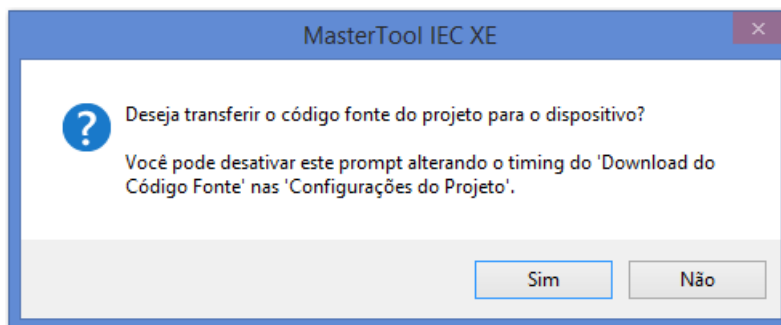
MasterTool IEC XE

Deseja transferir o código fonte do projeto para o dispositivo?

Você pode desativar este prompt alterando o timing do 'Download do Código Fonte' nas 'Configurações do Projeto'.

Sim

Não